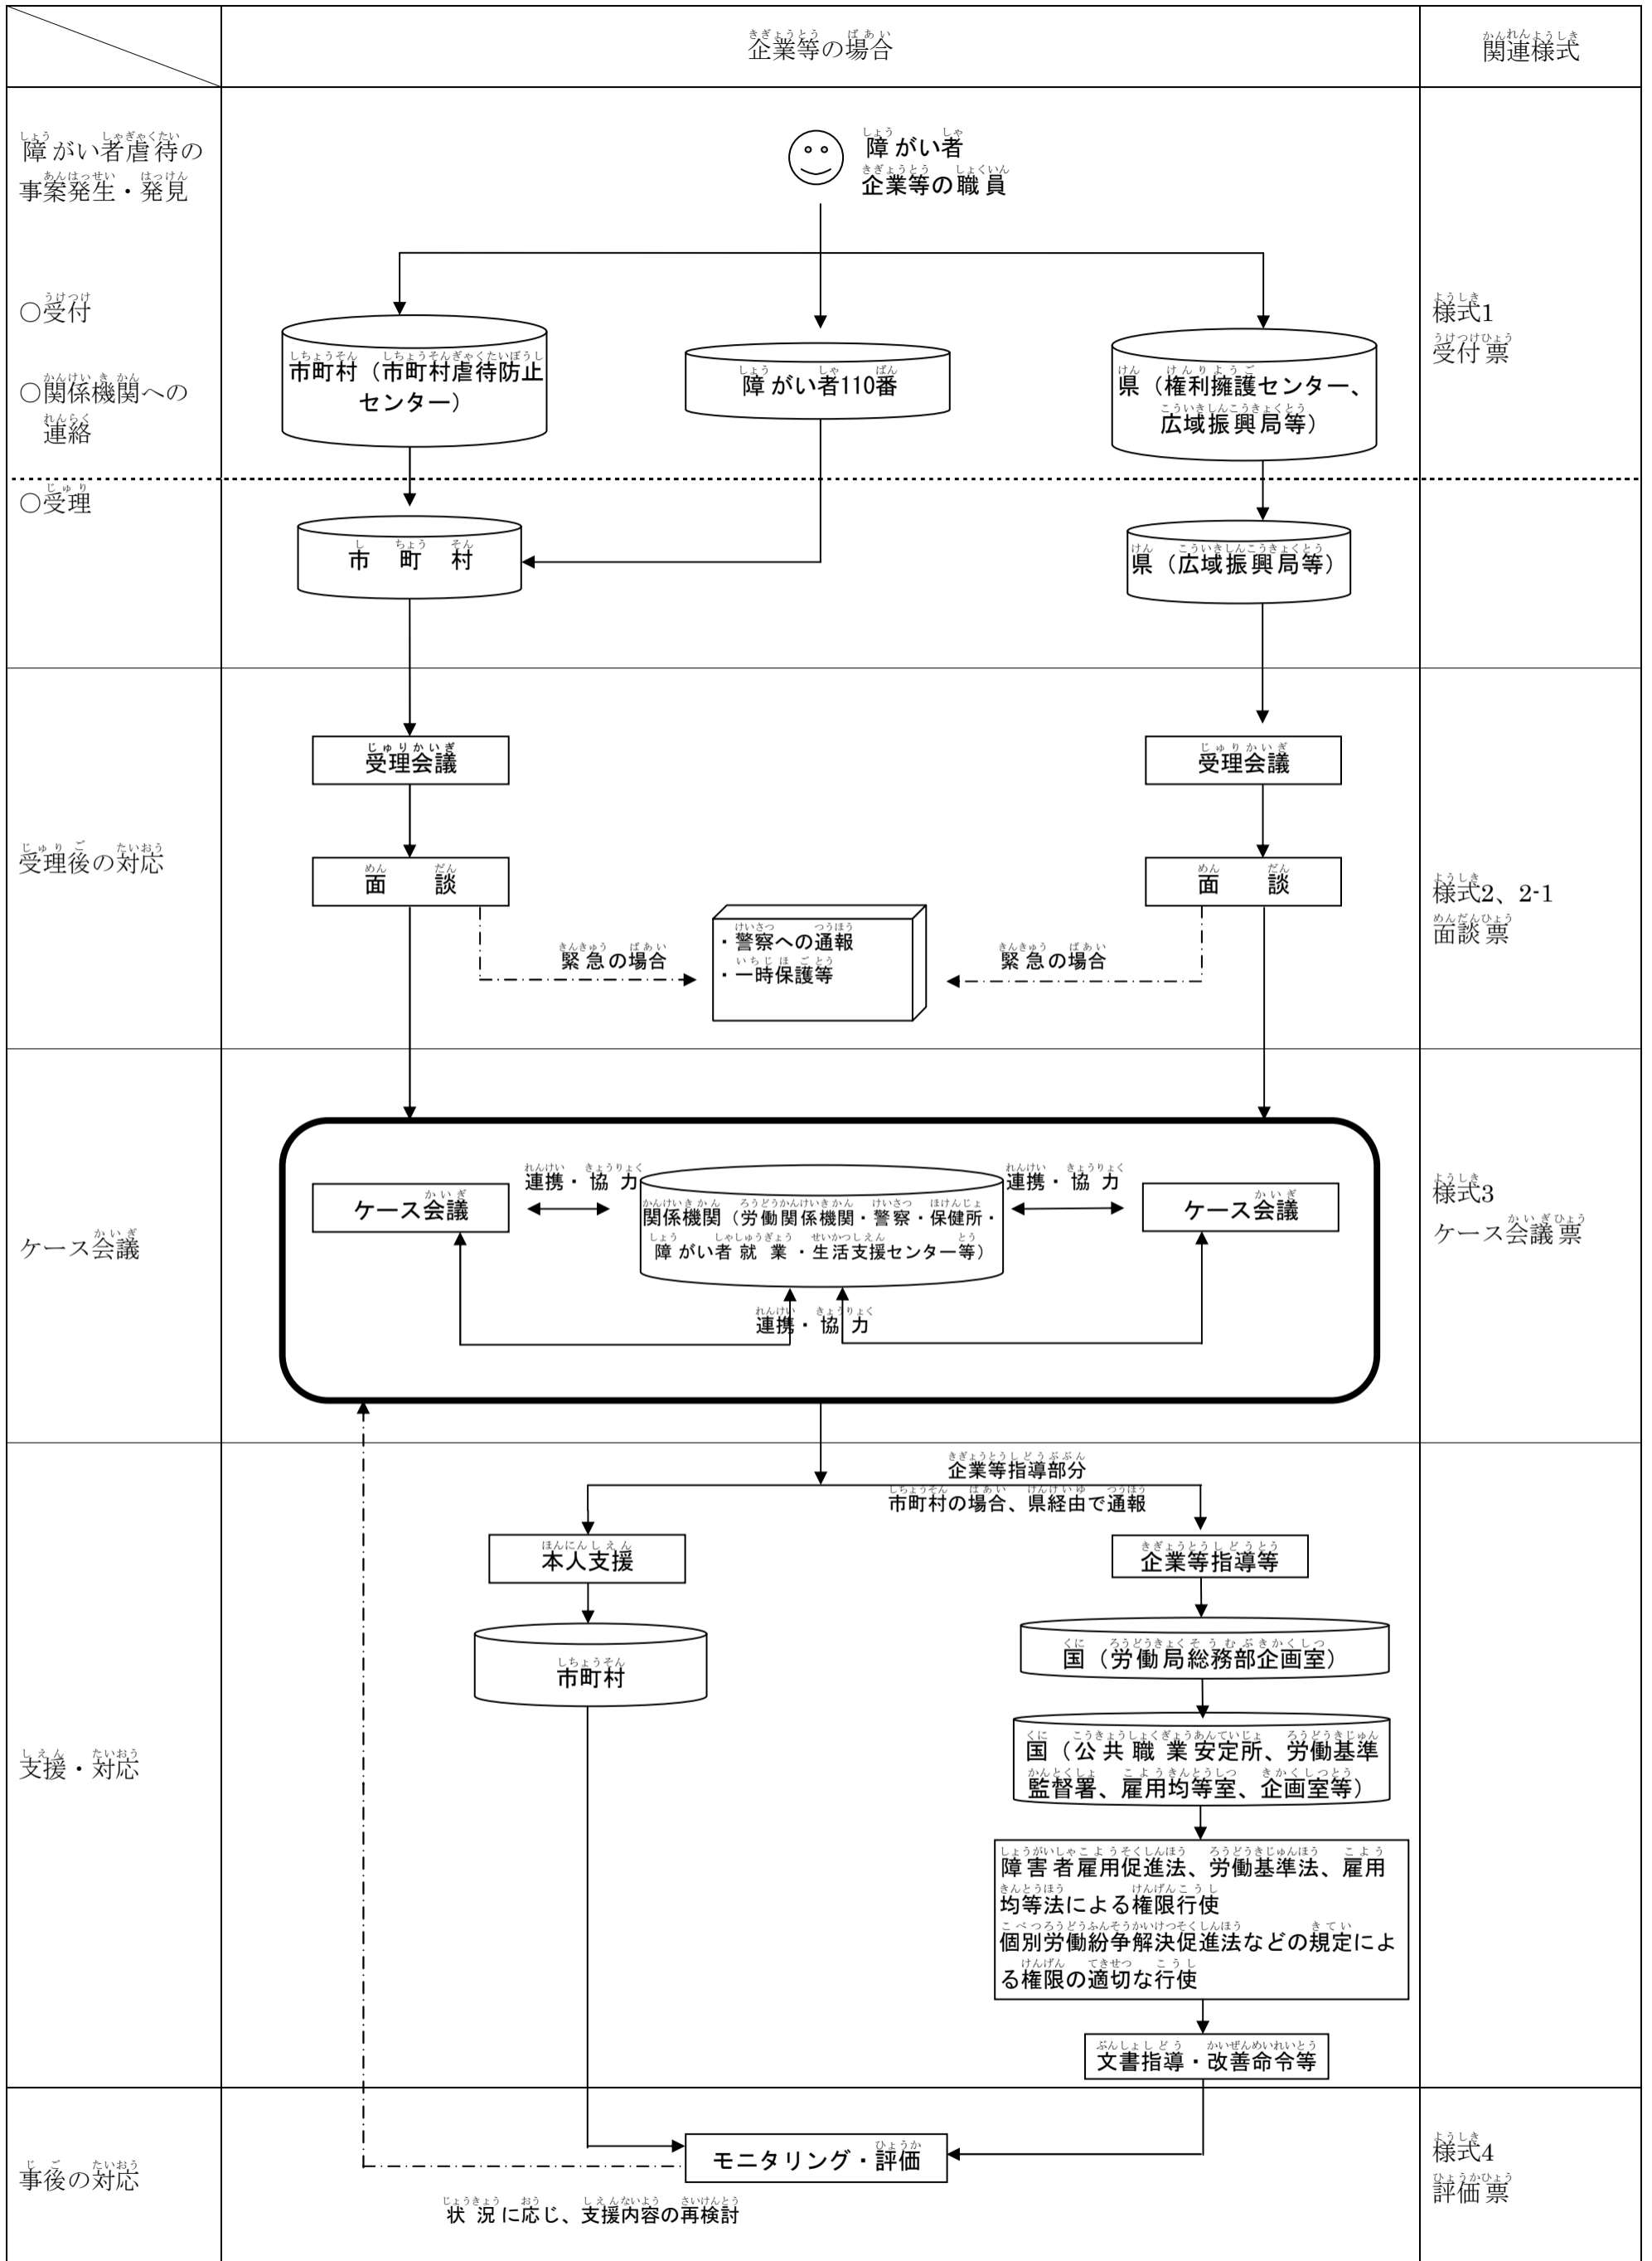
| | 企業等の場合 | 関連様式 |
|---|---|---|
| 障がい者虐待の事案発生・発見 | 障がい者 企業等の職員 | |
| ○受付 ○関係機関への連絡 | 市町村（市町村虐待防止センター） 障がい者110番 県（権利擁護センター、広域振興局等） | 様式1 受付票 |
| ○受理 | 市町村 県（広域振興局等） | |
| 受理後の対応 | 受理会議 面談 緊急の場合 ・警察への通報 ・一時保護等 緊急の場合 受理会議 面談 | 様式2、2-1 面談票 |
| ケース会議 | ケース会議 連携・協力 関係機関（労働関係機関・警察・保健所・障がい者就業・生活支援センター等） 連携・協力 ケース会議 連携・協力 | 様式3 ケース会議票 |
| 支援・対応 | 企業等指導部分 市町村の場合、県経由で通報 本人支援 市町村 企業等指導等 国（労働局総務部企画室） 国（公共職業安定所、労働基準監督署、雇用均等室、企画室等） 障害者雇用促進法、労働基準法、雇用均等法による権限行使 個別労働紛争解決促進法などの規定による権限の適切な行使 文書指導・改善命令等 | |
| 事後の対応 | モニタリング・評価 状況に応じ、支援内容の再検討 | 様式4 評価票 |